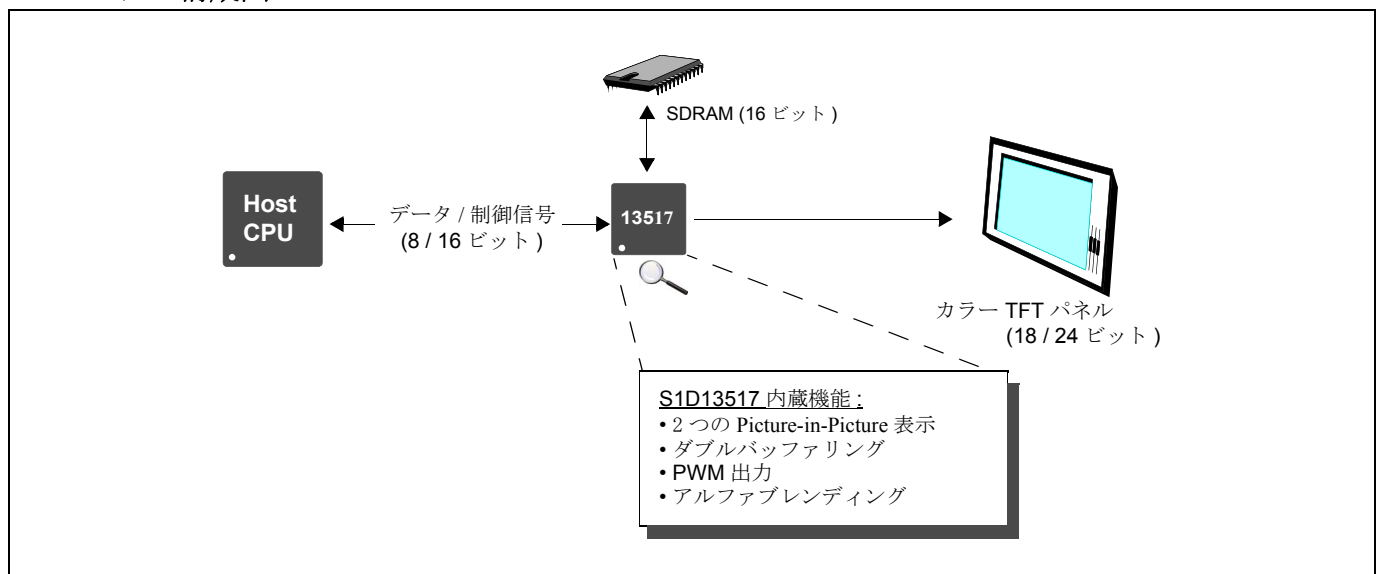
SDRAM (16 ビット)

Host CPU

データ / 制御信号 (8 / 16 ビット)

13517

カラー TFT パネル (18 / 24 ビット)

S1D13517 内蔵機能 :
• 2 つの Picture-in-Picture 表示
• ダブルバッファリング
• PWM 出力
• アルファブレンディング